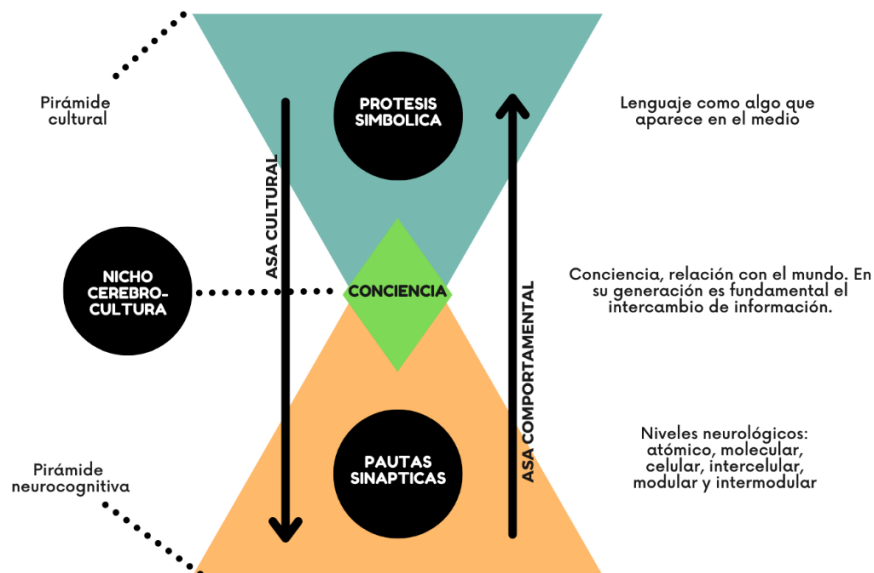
Pirámide cultural

PROTESIS SIMBOLICA

Lenguaje como algo que aparece en el medio

ASA CULTURAL

NICHO CEREBRO-CULTURA

CONCIENCIA

ASA COMPORTAMENTAL

Conciencia, relación con el mundo. En su generación es fundamental el intercambio de información.

Pirámide neurocognitiva

PAUTAS SINAPTICAS

Niveles neurológicos: atómico, molecular, celular, intercelular, modular y intermodular